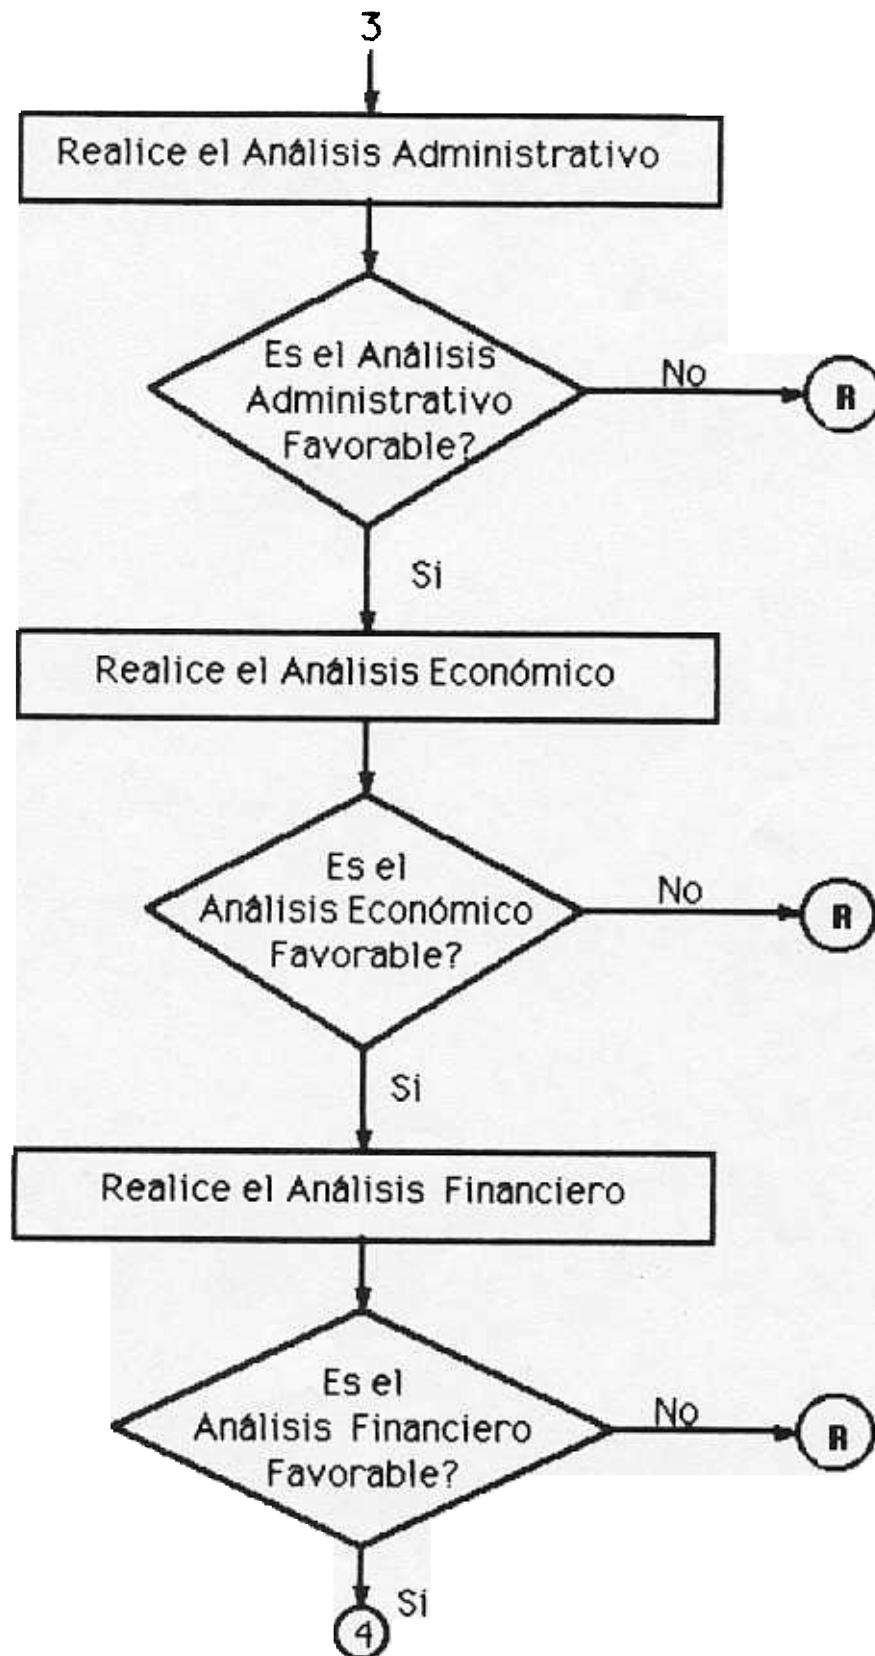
3

Realice el Análisis Administrativo

Es el Análisis Administrativo Favorable?

No

R

Si

Realice el Análisis Económico

Es el Análisis Económico Favorable?

No

R

Si

Realice el Análisis Financiero

Es el Análisis Financiero Favorable?

No

R

Si

4